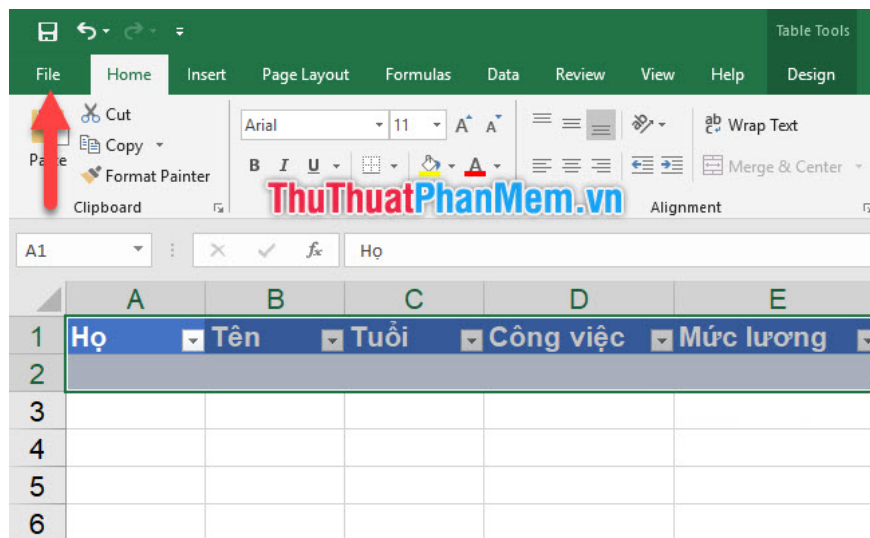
Table Tools

File Home Insert Page Layout Formulas Data Review View Help Design

Cut
Copy
Format Painter
Paste
Clipboard

Arial 11
B I U
A A

Wrap Text
Merge & Center
Alignment

ThuThuatPhanMem.vn

A1
Họ

| | A | B | C | D | E |
|---|---|---|---|---|---|
| 1 | Họ | Tên | Tuổi | Công việc | Mức lương |
| 2 | | | | | |
| 3 | | | | | |
| 4 | | | | | |
| 5 | | | | | |
| 6 | | | | | |